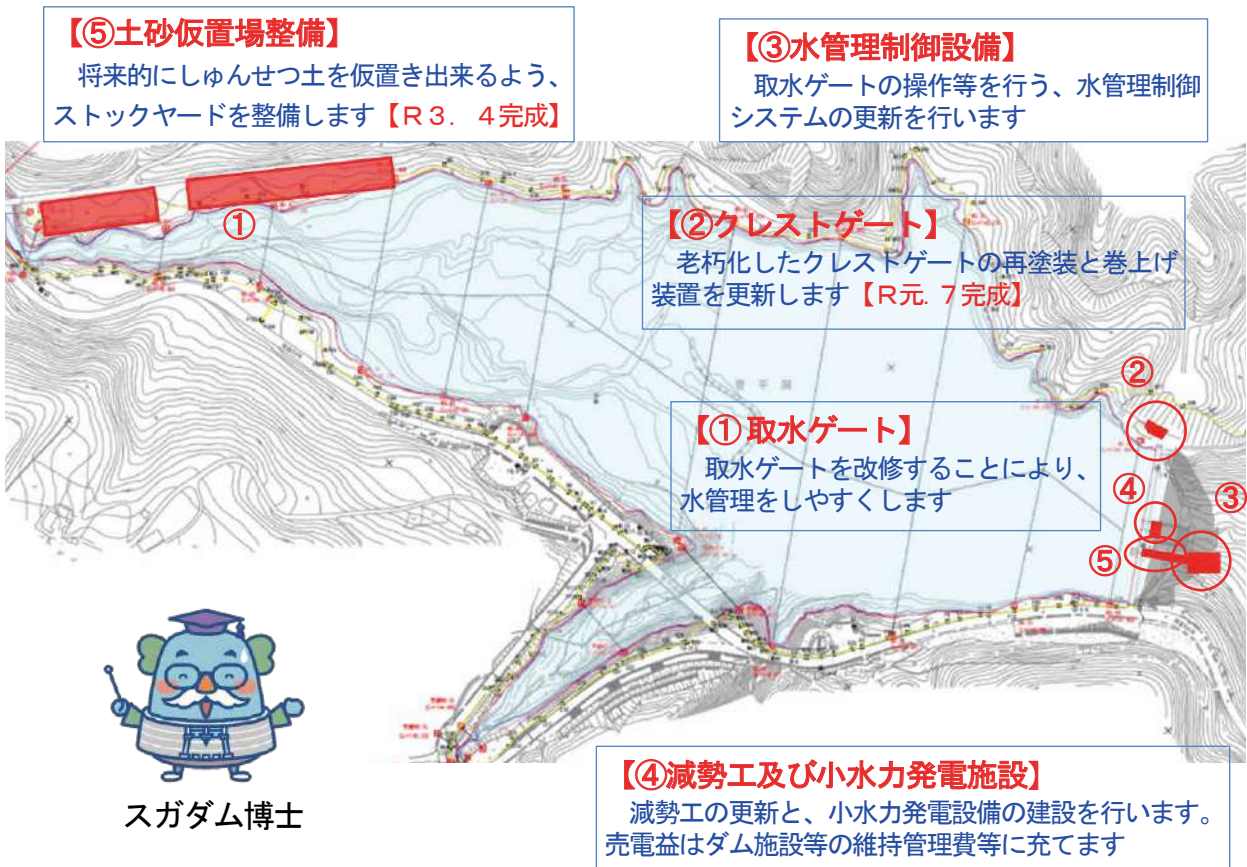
【⑤土砂仮置場整備】
将来的にしゅんせつ土を仮置き出来るよう、ストックヤードを整備します【R３．４完成】

【③水管理制御設備】
取水ゲートの操作等を行う、水管理制御システムの更新を行います

①

【②クレストゲート】
老朽化したクレストゲートの再塗装と巻上げ装置を更新します【R元．７完成】

②

【① 取水ゲート】
取水ゲートを改修することにより、水管理をしやすくします

④

③

⑤

スガダム博士

【④減勢工及び小水力発電施設】
減勢工の更新と、小水力発電設備の建設を行います。売電益はダム施設等の維持管理費等に充てます